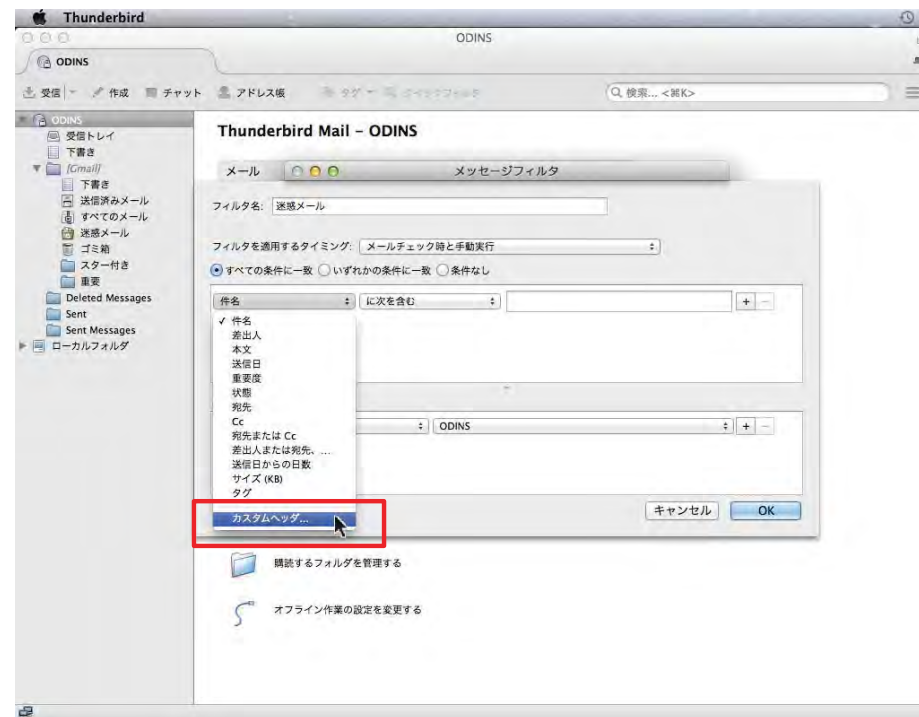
Thunderbird

ODINS

ODINS

受信 作成 チャット アドレス帳 タグ クイックフィルタ

検索... <⌘K>

ODINS
受信トレイ
下書き
[Gmail]
下書き
送信済みメール
すべてのメール
迷惑メール
ゴミ箱
スター付き
重要
Deleted Messages
Sent
Sent Messages
ローカルフォルダ

Thunderbird Mail - ODINS

メール

メッセージフィルタ

フィルタ名: 迷惑メール

フィルタを適用するタイミング: メールチェック時と手動実行

すべての条件に一致 いずれかの条件に一致 条件なし

件名 に次を含む + −

✓ 件名
差出人
本文
送信日
重要度
状態
宛先
Cc
宛先または Cc
差出人または宛先、...
送信日からの日数
サイズ (KB)
タグ
カスタムヘッダ...

ODINS + −

キャンセル OK

購読するフォルダを管理する

オフライン作業の設定を変更する